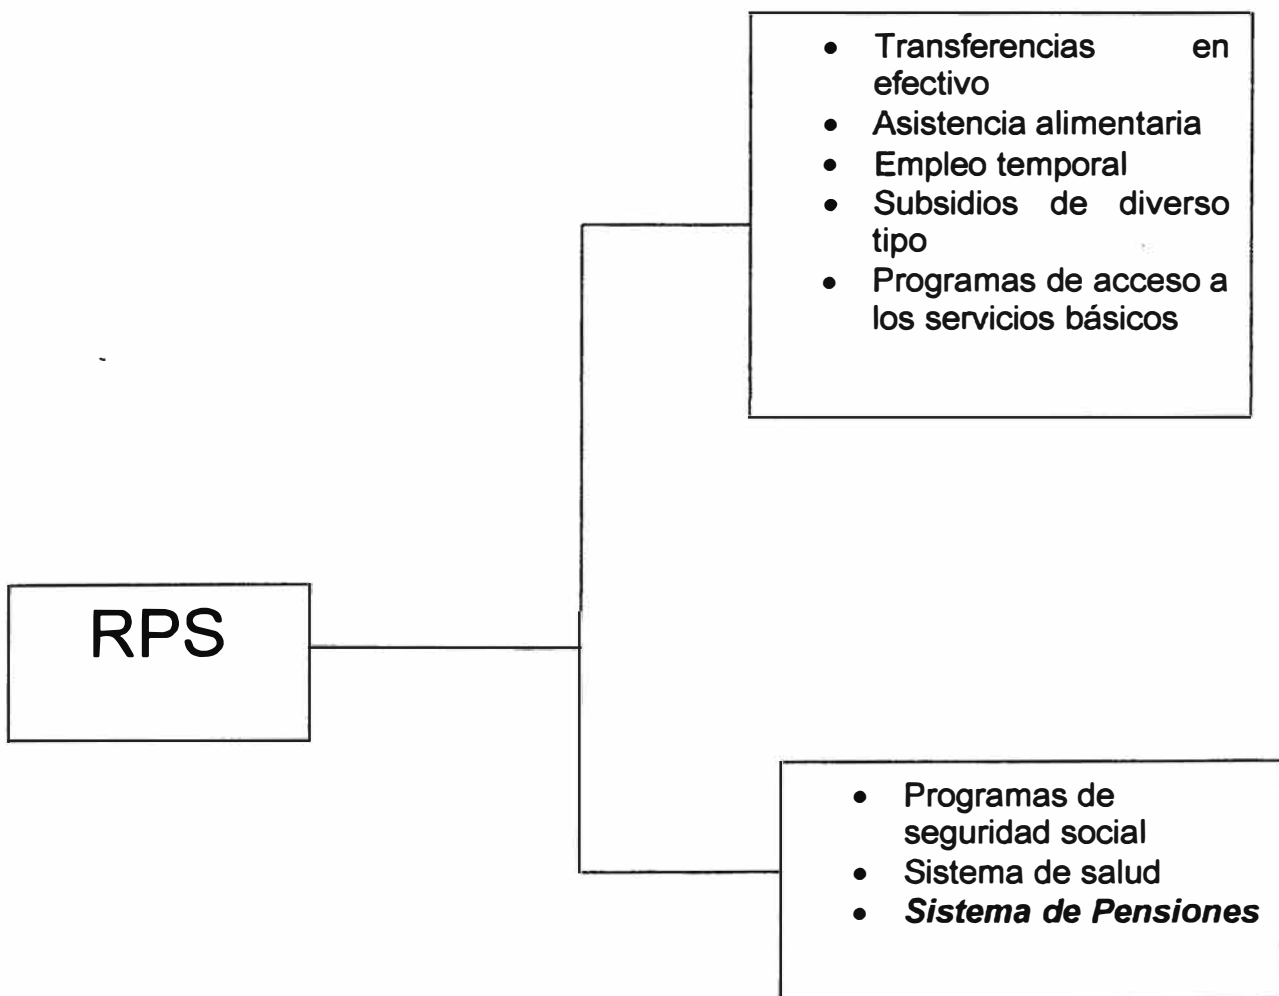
- Transferencias en efectivo
- Asistencia alimentaria
- Empleo temporal
- Subsidios de diverso tipo
- Programas de acceso a los servicios básicos

RPS

- Programas de seguridad social
- Sistema de salud
- ***Sistema de Pensiones***